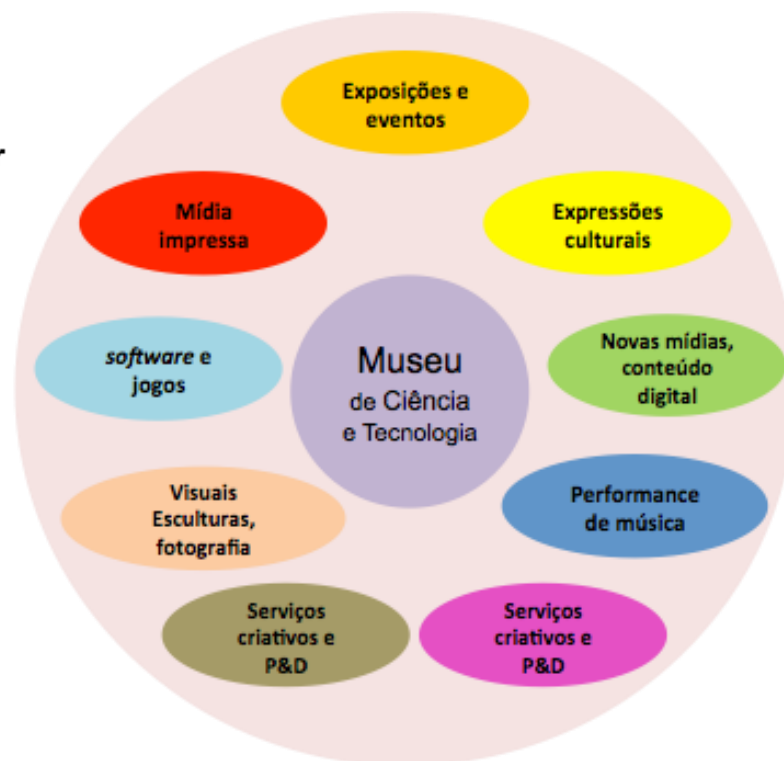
Museu
de Ciência
e Tecnologia

Exposições e eventos

Expressões culturais

Novas mídias, conteúdo digital

Performance de música

Serviços criativos e P&D

Serviços criativos e P&D

Visuais Esculturas, fotografia

*software* e jogos

Mídia impressa